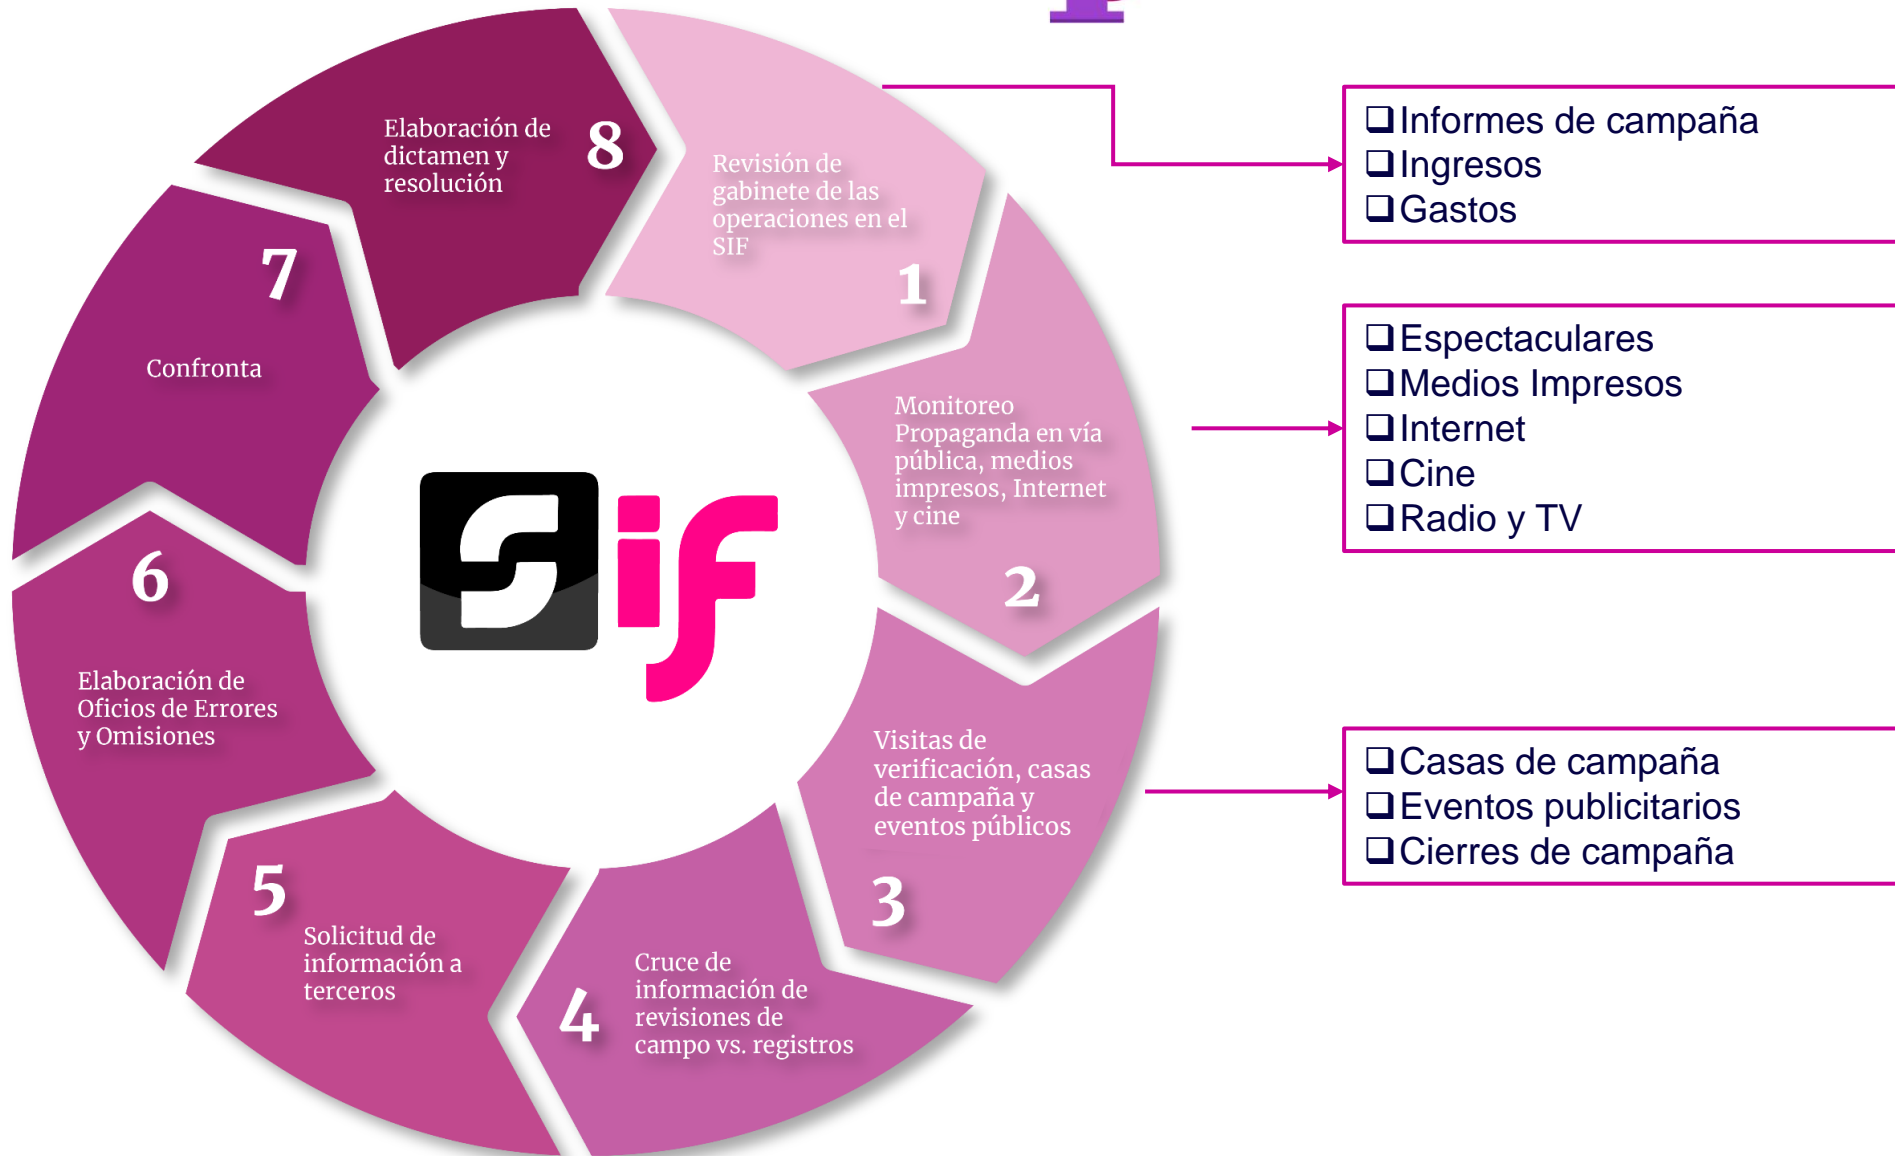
Revisión de gabinete de las operaciones en el SIF
1

Monitoreo Propaganda en vía pública, medios impresos, Internet y cine
2

Visitas de verificación, casas de campaña y eventos públicos
3

4
Cruce de información de revisiones de campo vs. registros

5
Solicitud de información a terceros

6
Elaboración de Oficios de Errores y Omisiones

7
Confronta

Elaboración de dictamen y resolución
8

Sif

❑ Informes de campaña
❑ Ingresos
❑ Gastos

❑ Espectaculares
❑ Medios Impresos
❑ Internet
❑ Cine
❑ Radio y TV

❑ Casas de campaña
❑ Eventos publicitarios
❑ Cierres de campaña